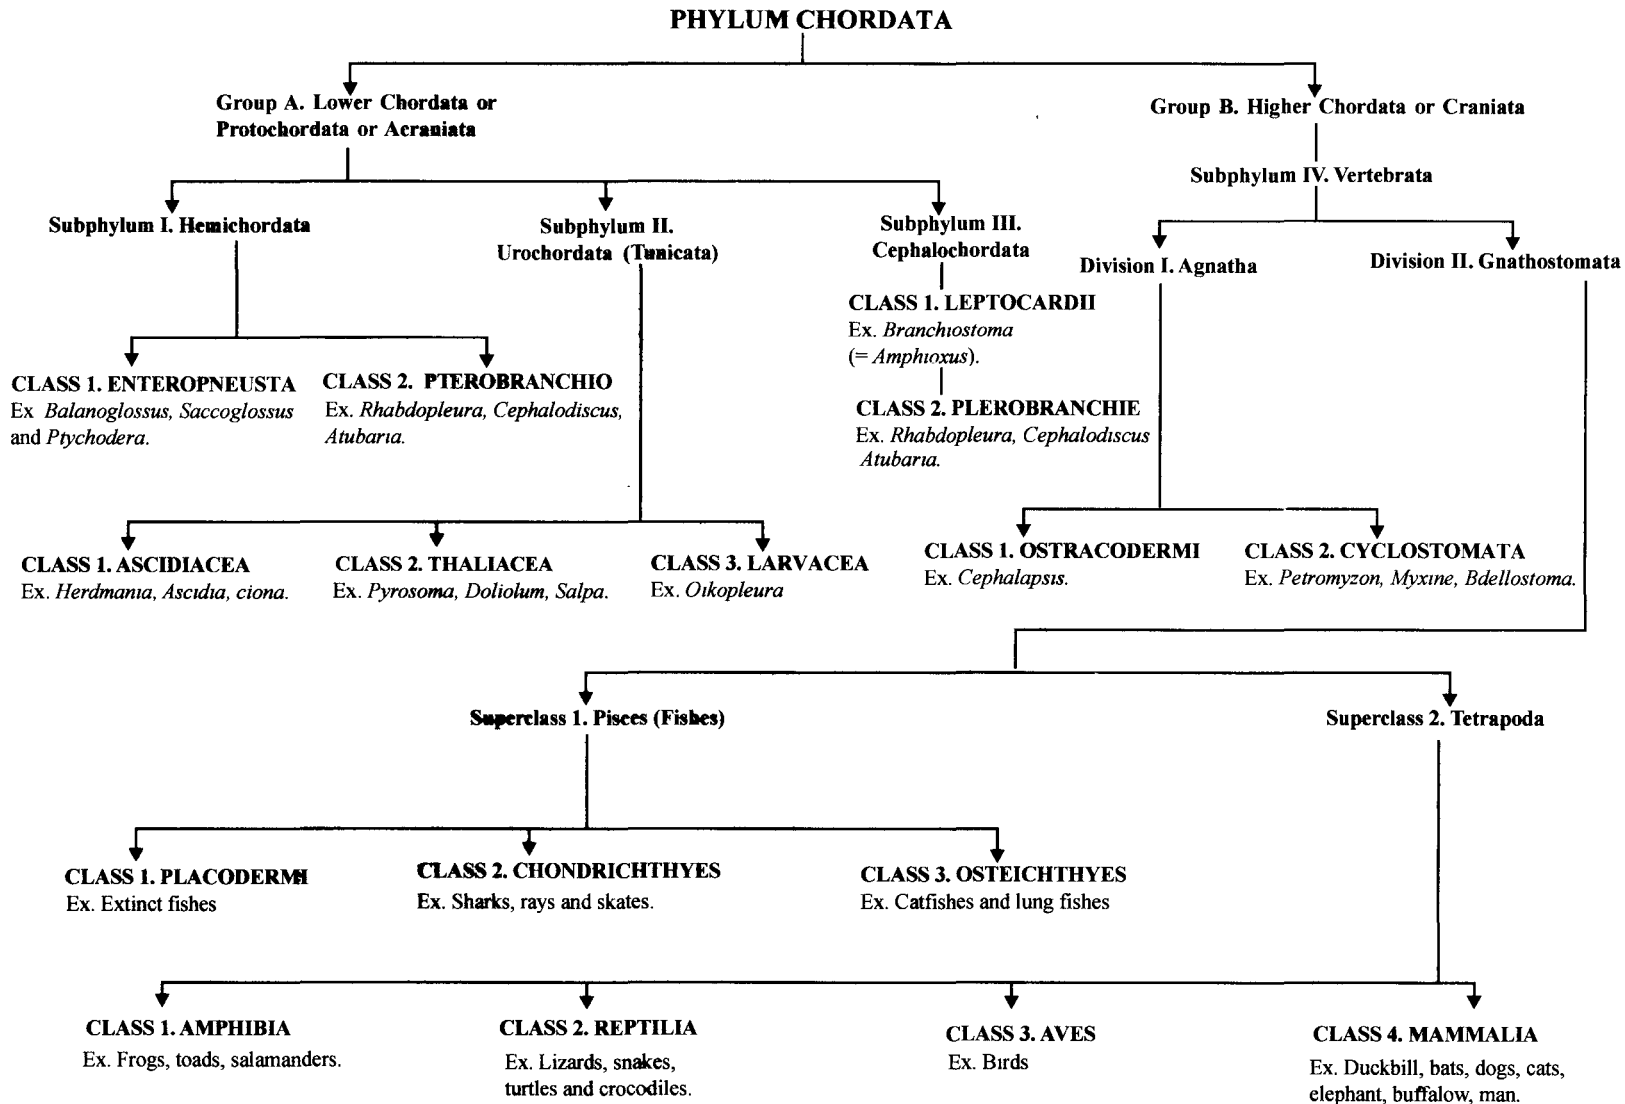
PHYLUM CHORDATA

Group A. Lower Chordata or Protochordata or Acraniata

Group B. Higher Chordata or Craniata

Subphylum IV. Vertebrata

Subphylum I. Hemichordata

Subphylum II. Urochordata (Tunicata)

Subphylum III. Cephalochordata

Division I. Agnatha

Division II. Gnathostomata

CLASS 1. LEPTOCARDII
Ex. Branchiostoma (= Amphioxus).

CLASS 2. PLEROBRANCHIE
Ex. Rhabdopleura, Cephalodiscus Atubaria.

CLASS 1. ENTEROPNEUSTA
Ex Balanoglossus, Saccoglossus and Ptychodera.

CLASS 2. PTEROBRANCHIO
Ex. Rhabdopleura, Cephalodiscus, Atubaria.

CLASS 1. ASCIDIACEA
Ex. Herdmania, Ascidia, ciona.

CLASS 2. THALIACEA
Ex. Pyrosoma, Doliolum, Salpa.

CLASS 3. LARVACEA
Ex. Oikopleura

CLASS 1. OSTRACODERMI
Ex. Cephalapsis.

CLASS 2. CYCLOSTOMATA
Ex. Petromyzon, Myxine, Bdellostoma.

Superclass 1. Pisces (Fishes)

Superclass 2. Tetrapoda

CLASS 1. PLACODERMI
Ex. Extinct fishes

CLASS 2. CHONDRICHTHYES
Ex. Sharks, rays and skates.

CLASS 3. OSTEICHTHYES
Ex. Catfishes and lung fishes

CLASS 1. AMPHIBIA
Ex. Frogs, toads, salamanders.

CLASS 2. REPTILIA
Ex. Lizards, snakes, turtles and crocodiles.

CLASS 3. AVES
Ex. Birds

CLASS 4. MAMMALIA
Ex. Duckbill, bats, dogs, cats, elephant, buffalow, man.